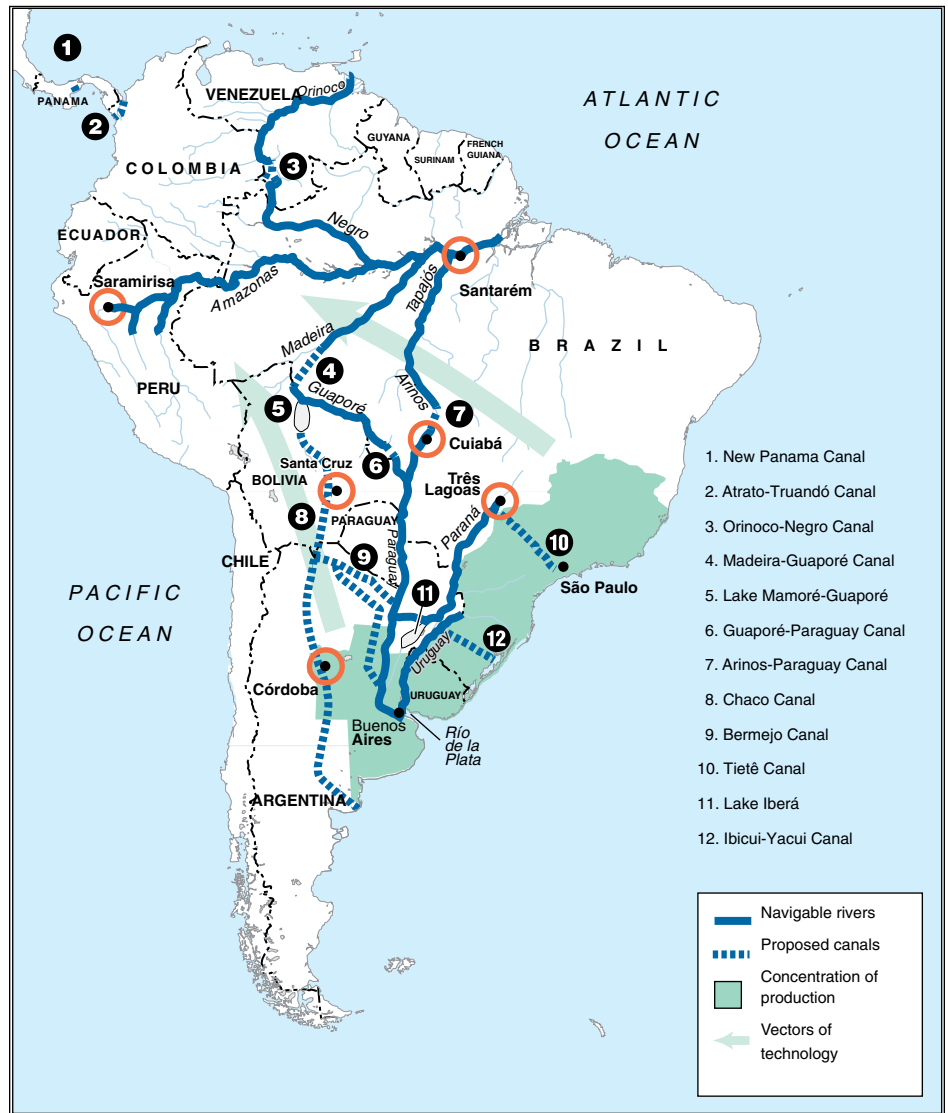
1
PANAMA
2
VENEZUELA
Orinoco
ATLANTIC OCEAN
GUYANA
SURINAM
FRENCH GUIANA
COLOMBIA
3
Negro
ECUADOR
Saramirisa
Amazonas
Tapajós
Santarém
BRAZIL
Madeira
4
PERU
Guaporé
Arinos
5
7
Cuiabá
Santa Cruz
6
BOLIVIA
Três Lagoas
8
PARAGUAY
Paraná
10
São Paulo
CHILE
9
Paraguay
11
PACIFIC OCEAN
12
Uruguay
Córdoba
URUGUAY
Buenos Aires
Río de la Plata
ARGENTINA

1. New Panama Canal
2. Atrato-Truandó Canal
3. Orinoco-Negro Canal
4. Madeira-Guaporé Canal
5. Lake Mamoré-Guaporé
6. Guaporé-Paraguay Canal
7. Arinos-Paraguay Canal
8. Chaco Canal
9. Bermejo Canal
10. Tietê Canal
11. Lake Iberá
12. Ibicui-Yacui Canal

Navigable rivers
Proposed canals
Concentration of production
Vectors of technology